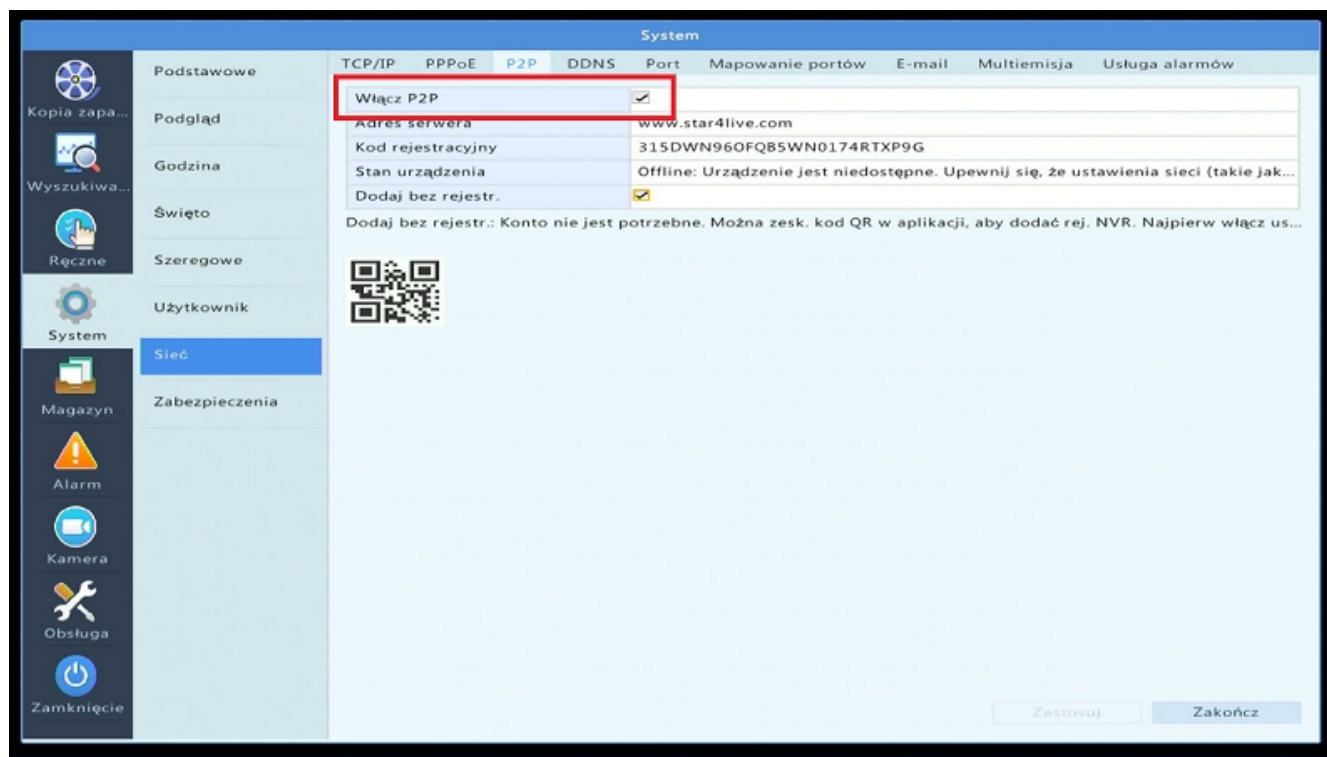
System

Kopia zapa...
Wyszukiwa...
Ręczne
System
Magazyn
Alarm
Kamera
Obsługa
Zamknięcie

Podstawowe
Podgląd
Godzina
Święto
Szeregowe
Użytkownik
Sieć
Zabezpieczenia

TCP/IP PPPoE P2P DDNS Port Mapowanie portów E-mail Multiemisja Usługa alarmów

| Włącz P2P | ✓ |
|---|---|
| Adres serwera | www.star4live.com |
| Kod rejestracyjny | 315DWN96OFQB5WN0174RTXP9G |
| Stan urządzenia | Offline: Urządzenie jest niedostępne. Upewnij się, że ustawienia sieci (takie jak... |
| Dodaj bez rejestr. | ✓ |

Dodaj bez rejestr.: Konto nie jest potrzebne. Można zesk. kod QR w aplikacji, aby dodać rej. NVR. Najpierw włącz us...

Zastosuj
Zakończ